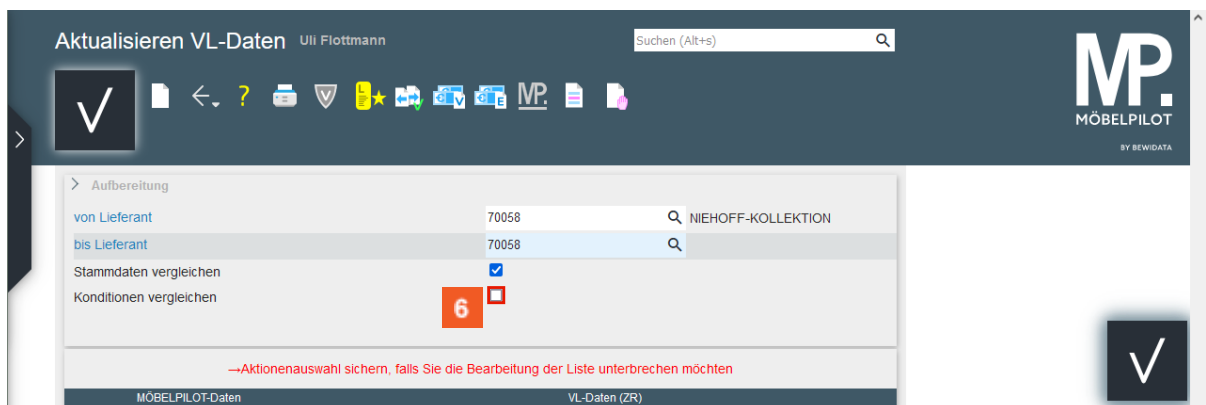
Aktualisieren VL-Daten Uli Flottmann

Suchen (Alt+s)

MP.
MÖBELPILOT
BY BEWIDATA

Aufbereitung

von Lieferant 70058 NIEHOFF-KOLLEKTION

bis Lieferant 70058

Stammdaten vergleichen

Konditionen vergleichen

6

→Aktionenauswahl sichern, falls Sie die Bearbeitung der Liste unterbrechen möchten

MÖBELPILOT-Daten

VL-Daten (ZR)